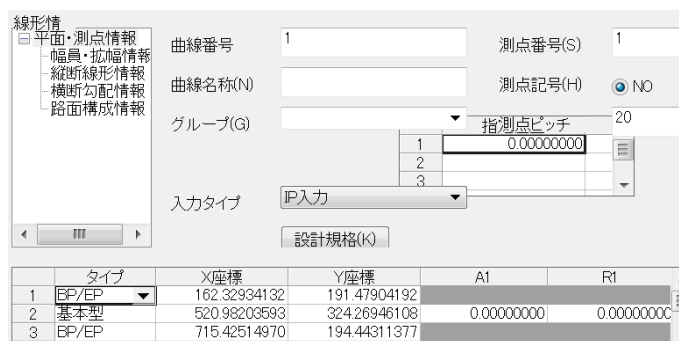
線形情
⊟平面・測点情報
幅員・拡幅情報
縦断線形情報
横断勾配情報
路面構成情報

曲線番号 1
曲線名称(N)
グループ(G)
入力タイプ IP入力
設計規格(K)

測点番号(S) 1
測点記号(H) NO
20

| | 指測点ピッチ |
|---|---|
| 1 | 0.00000000 |
| 2 | |
| 3 | |

| | タイプ | X座標 | Y座標 | A1 | R1 |
|---|---|---|---|---|---|
| 1 | BP/EP | 162.32934132 | 191.47904192 | | |
| 2 | 基本型 | 520.98203593 | 324.26946108 | 0.00000000 | 0.0000000C |
| 3 | BP/EP | 715.42514970 | 194.44311377 | | |